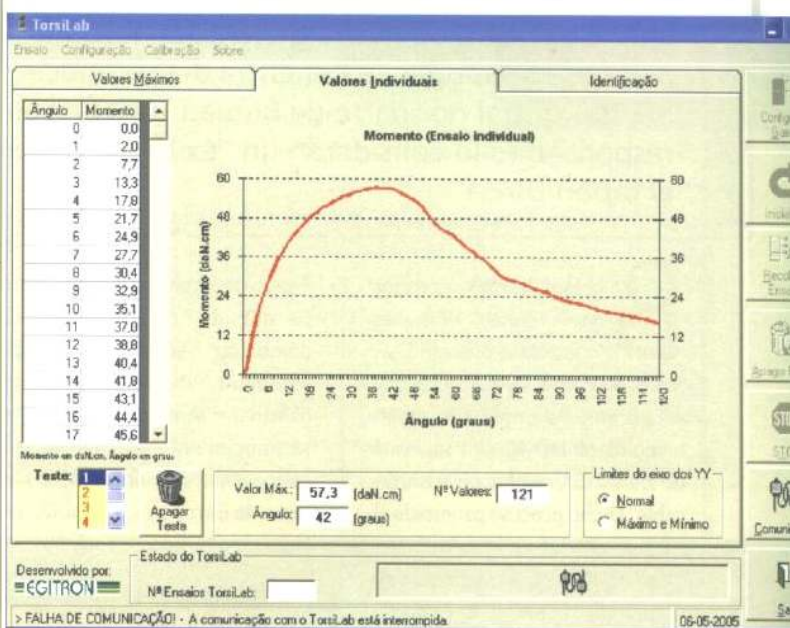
TorsiLab

Ensaio Configuração Calibração Sobre

Valores Máximos | Valores Individuais | Identificação

| Ângulo | Momento |
|---|---|
| 0 | 0,0 |
| 1 | 2,0 |
| 2 | 7,7 |
| 3 | 13,3 |
| 4 | 17,8 |
| 5 | 21,7 |
| 6 | 24,9 |
| 7 | 27,7 |
| 8 | 30,4 |
| 9 | 32,9 |
| 10 | 35,1 |
| 11 | 37,0 |
| 12 | 38,8 |
| 13 | 40,4 |
| 14 | 41,8 |
| 15 | 43,1 |
| 16 | 44,4 |
| 17 | 45,6 |

Momento em daN.cm, Ângulo em graus

Momento (Ensaio individual)

Momento (daN.cm)

0 12 24 36 48 60

0 6 12 18 24 30 36 42 48 54 60 66 72 78 84 90 96 102 108 114 120

Ângulo (graus)

Teste: 1 2 3 4

Apagar Teste

Valor Máx.: 57,3 [daN.cm] Nº Valores: 121

Ângulo: 42 [graus]

Limites do eixo dos YY
Normal
Máximo e Mínimo

Desenvolvido por: EGITRON

Estado do TorsiLab

Nº Ensaios TorsiLab:

> FALHA DE COMUNICAÇÃO! - A comunicação com o TorsiLab está interrompida.

06-05-2005

Config Gar

Inici

Recol Ensa

Apagar

STO

Comuni

Sa